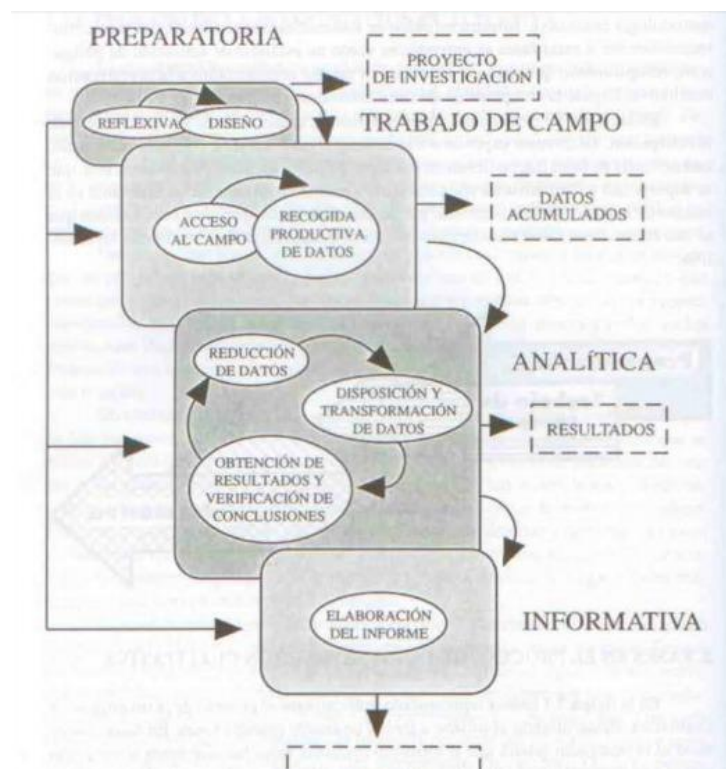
PREPARATORIA

PROYECTO DE INVESTIGACIÓN

REFLEXIVA

DISEÑO

TRABAJO DE CAMPO

ACCESO AL CAMPO

RECOGIDA PRODUCTIVA DE DATOS

DATOS ACUMULADOS

REDUCCIÓN DE DATOS

ANALÍTICA

DISPOSICIÓN Y TRANSFORMACIÓN DE DATOS

RESULTADOS

OBTENCIÓN DE RESULTADOS Y VERIFICACIÓN DE CONCLUSIONES

ELABORACIÓN DEL INFORME

INFORMATIVA

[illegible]